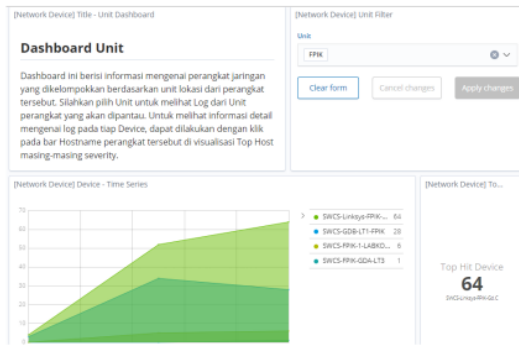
[Network Device] Title - Unit Dashboard

Dashboard Unit

Dashboard ini berisi informasi mengenai perangkat jaringan yang dikelompokkan berdasarkan unit lokasi dari perangkat tersebut. Silahkan pilih Unit untuk melihat Log dari Unit perangkat yang akan dipantau. Untuk melihat informasi detail mengenai log pada tiap Device, dapat dilakukan dengan klik pada bar Hostname perangkat tersebut di visualisasi Top Host masing-masing severity.

[Network Device] Unit Filter

Unit

FPIK

Clear form

Cancel changes

Apply changes

[Network Device] Device - Time Series

70
60
50
40
30
20
10

SWCS-Linksys-FPIK-... 64
SWCS-GDB-LT1-FPIK 28
SWCS-FPIK-1-LABKD... 6
SWCS-FPIK-GDA-LT3 1

[Network Device] To...

Top Hit Device

64

SWCS-Linksys-FPIK-GLC